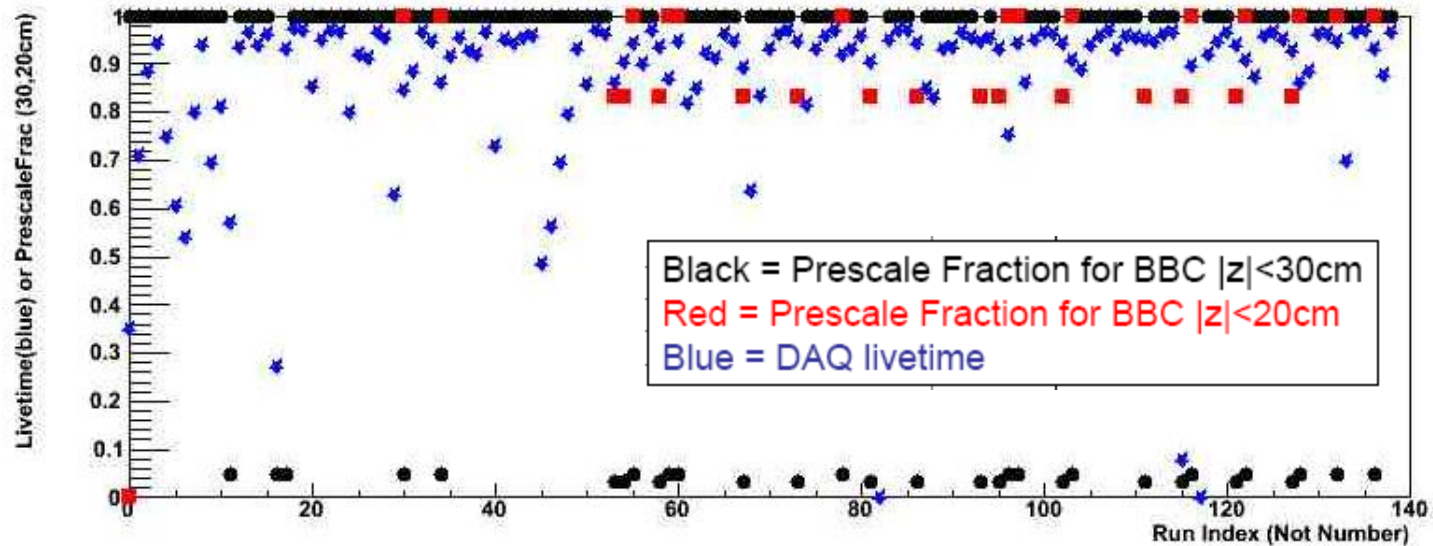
Livetime(blue) or PrescaleFrac (30,20cm)

1
0.9
0.8
0.7
0.6
0.5
0.4
0.3
0.2
0.1
0

0
20
40
60
80
100
120
140

Run Index (Not Number)

Black = Prescale Fraction for BBC |z|<30cm
Red = Prescale Fraction for BBC |z|<20cm
Blue = DAQ livetime